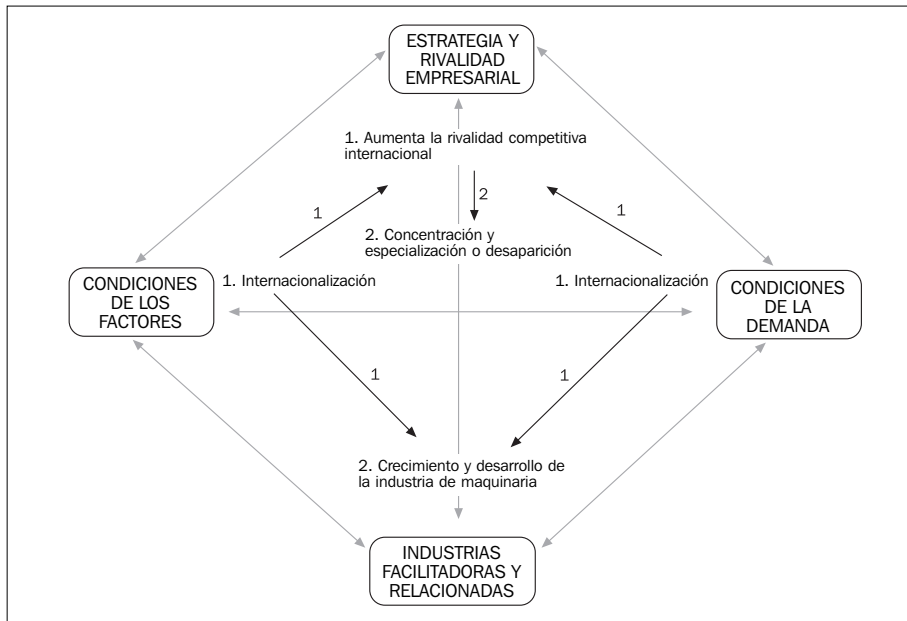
ESTRATEGIA Y RIVALIDAD EMPRESARIAL

1. Aumenta la rivalidad competitiva internacional

2

1

1

2. Concentración y especialización o desaparición

CONDICIONES DE LOS FACTORES

1. Internacionalización

1. Internacionalización

CONDICIONES DE LA DEMANDA

1

1

2. Crecimiento y desarrollo de la industria de maquinaria

INDUSTRIAS FACILITADORAS Y RELACIONADAS